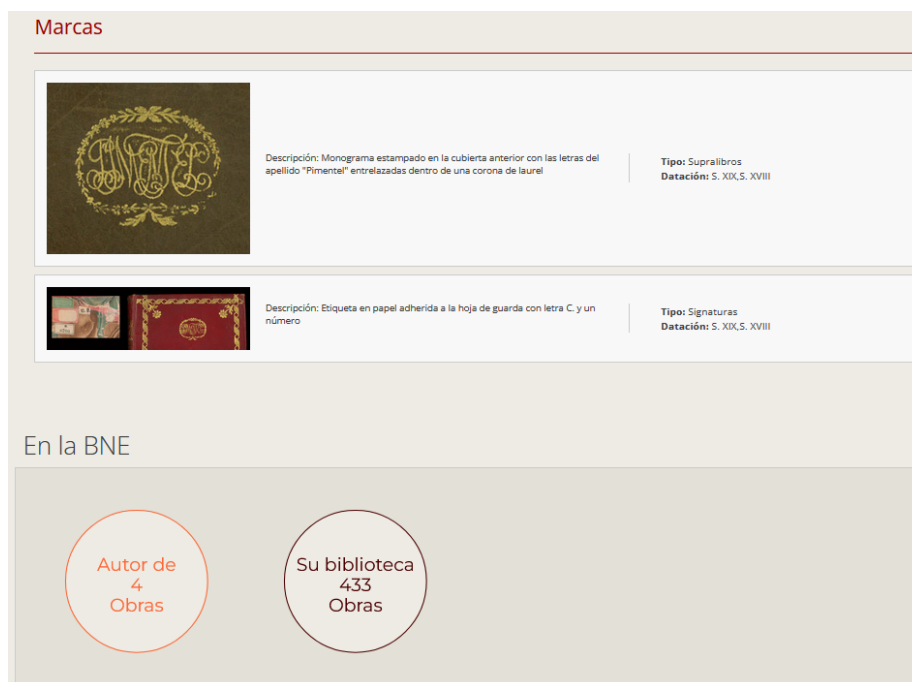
Marcas

Descripción: Monograma estampado en la cubierta anterior con las letras del apellido "Pimentel" entrelazadas dentro de una corona de laurel

**Tipo:** Supralibros
**Datación:** S. XIX,S. XVIII

Descripción: Etiqueta en papel adherida a la hoja de guarda con letra C. y un número

**Tipo:** Signaturas
**Datación:** S. XIX,S. XVIII

En la BNE

Autor de 4 Obras

Su biblioteca 433 Obras